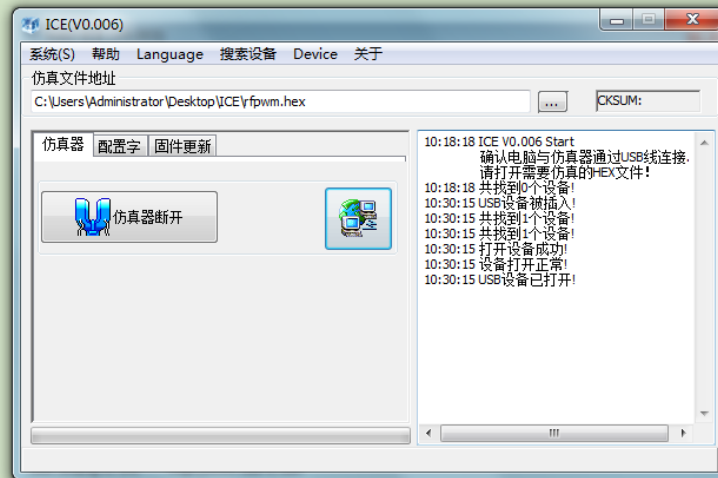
ICE(V0.006)

系统(S) 帮助 Language 搜索设备 Device 关于

仿真文件地址

C:\Users\Administrator\Desktop\ICE\rfpwm.hex ... CKSUM:

仿真器 配置字 固件更新

仿真器断开

10:18:18 ICE V0.006 Start
确认电脑与仿真器通过USB线连接.
请打开需要仿真的HEX文件!
10:18:18 共找到0个设备!
10:30:15 USB设备被插入!
10:30:15 共找到1个设备!
10:30:15 共找到1个设备!
10:30:15 打开设备成功!
10:30:15 设备打开正常!
10:30:15 USB设备已打开!